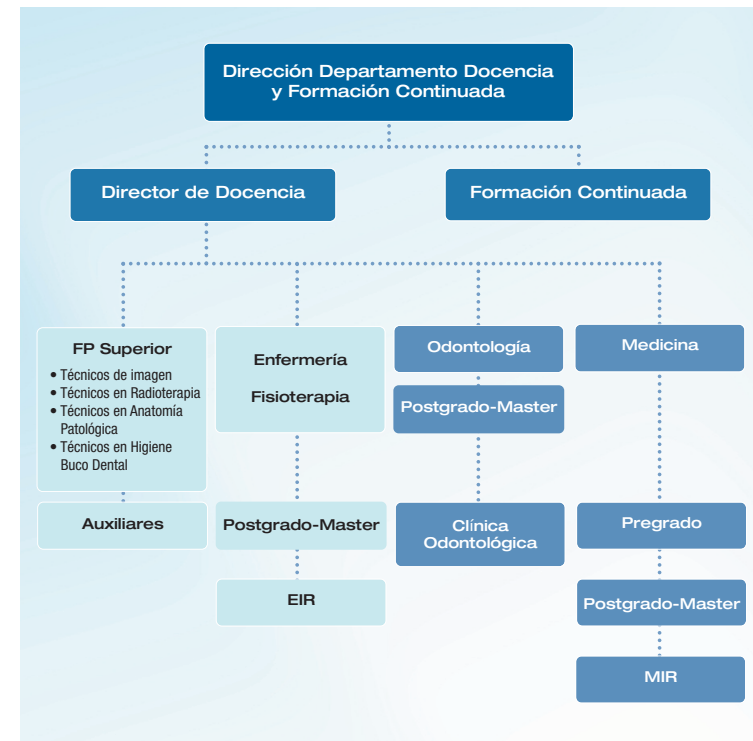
Dirección Departamento Docencia y Formación Continuada

Director de Docencia

Formación Continuada

FP Superior
• Técnicos de imagen
• Técnicos en Radioterapia
• Técnicos en Anatomía Patológica
• Técnicos en Higiene Buco Dental

Auxiliares

Enfermería

Fisioterapia

Postgrado-Master

EIR

Odontología

Postgrado-Master

Clínica Odontológica

Medicina

Pregrado

Postgrado-Master

MIR